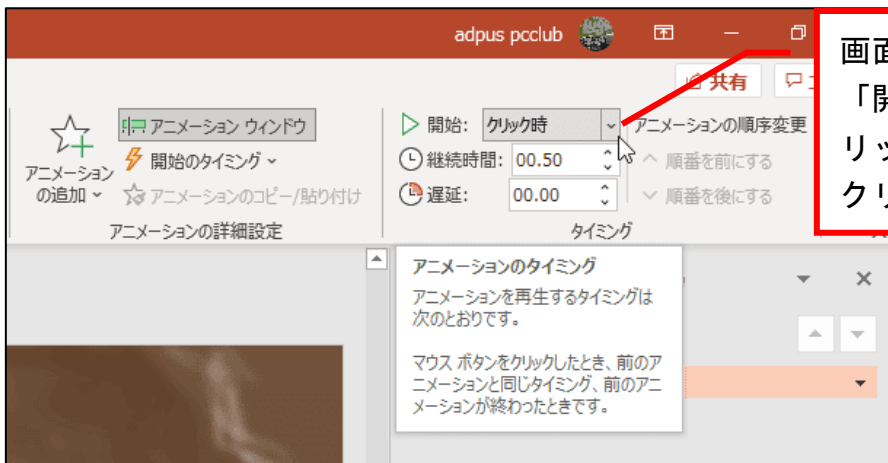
adpus pcclub

共有

アニメーションの追加

アニメーション ウィンドウ

開始のタイミング

アニメーションのコピー/貼り付け

アニメーションの詳細設定

開始: クリック時

継続時間: 00.50

遅延: 00.00

アニメーションの順序変更

順番を前にする

順番を後にする

タイミング

画面

「開

リッ

クリ

アニメーションのタイミング

アニメーションを再生するタイミングは次のとおりです。

マウス ボタンをクリックしたとき、前のアニメーションと同じタイミング、前のアニメーションが終わったときです。